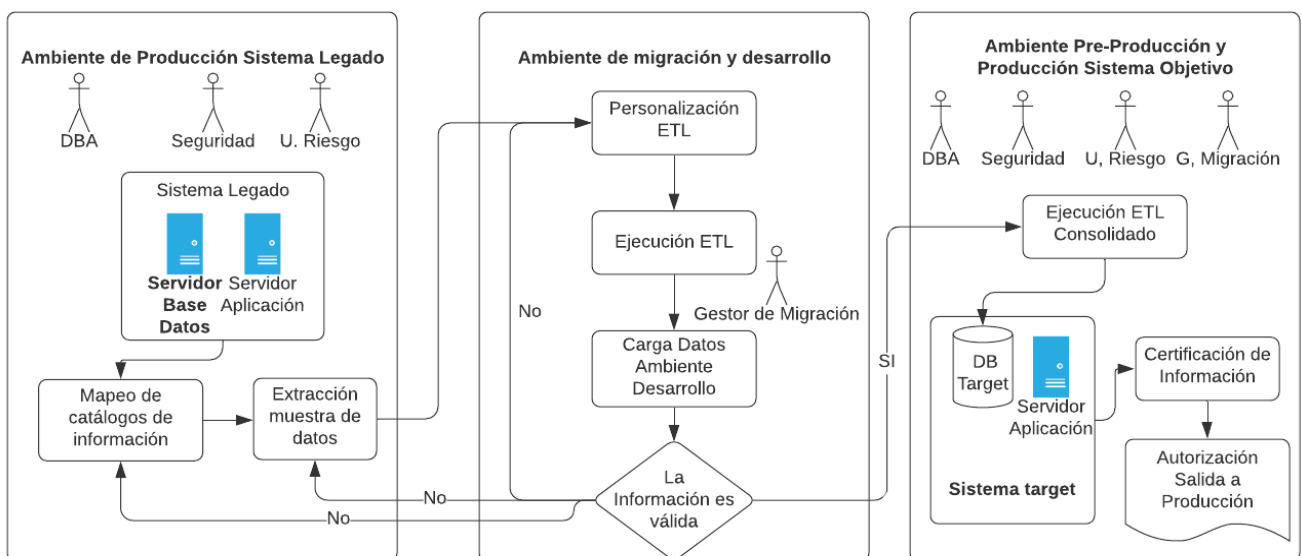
Ambiente de Producción Sistema Legado

DBA

Seguridad

U. Riesgo

Sistema Legado

Servidor Base Datos

Servidor Aplicación

Mapeo de catálogos de información

Extracción muestra de datos

Ambiente de migración y desarrollo

Personalización ETL

Ejecución ETL

Gestor de Migración

Carga Datos Ambiente Desarrollo

No

La Información es válida

No

No

SI

Ambiente Pre-Producción y Producción Sistema Objetivo

DBA

Seguridad

U, Riesgo

G, Migración

Ejecución ETL Consolidado

DB Target

Servidor Aplicación

Sistema target

Certificación de Información

Autorización Salida a Producción